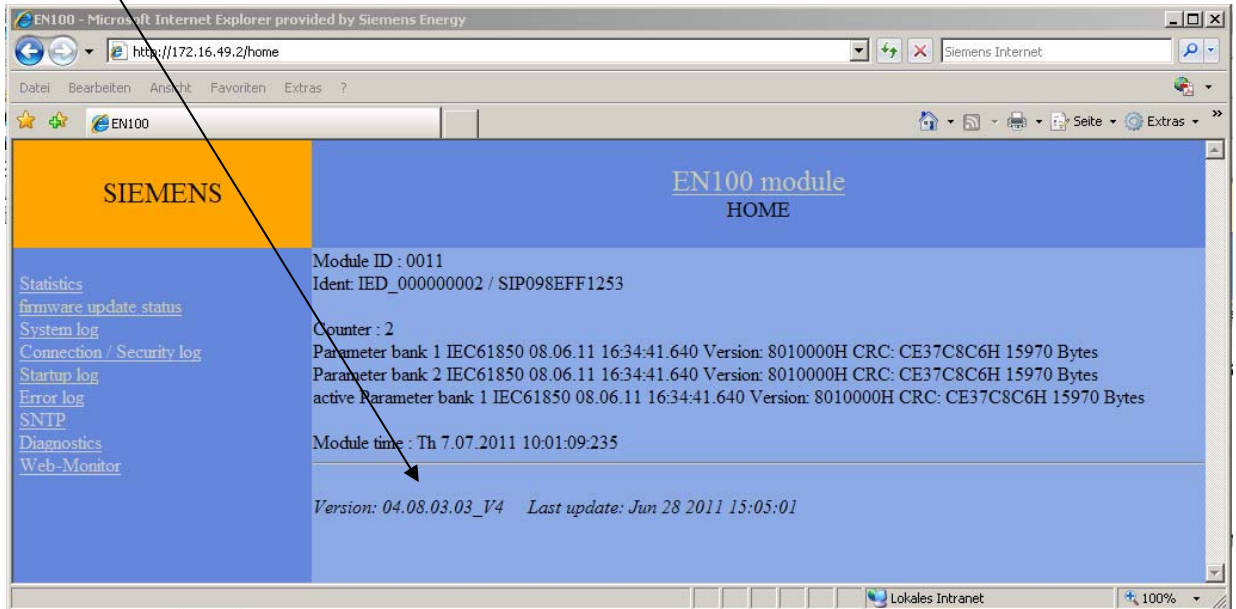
EN100 - Microsoft Internet Explorer provided by Siemens Energy

http://172.16.49.2/home

Siemens Internet

Datei Bearbeiten Ansicht Favoriten Extras ?

EN100

Seite Extras

SIEMENS

EN100 module
HOME

Statistics
firmware update status
System log
Connection / Security log
Startup log
Error log
SNTP
Diagnostics
Web-Monitor

Module ID : 0011
Ident: IED_000000002 / SIP098EFF1253

Counter : 2
Parameter bank 1 IEC61850 08.06.11 16:34:41.640 Version: 8010000H CRC: CE37C8C6H 15970 Bytes
Parameter bank 2 IEC61850 08.06.11 16:34:41.640 Version: 8010000H CRC: CE37C8C6H 15970 Bytes
active Parameter bank 1 IEC61850 08.06.11 16:34:41.640 Version: 8010000H CRC: CE37C8C6H 15970 Bytes

Module time : Th 7.07.2011 10:01:09:235

Version: 04.08.03.03_V4 Last update: Jun 28 2011 15:05:01

Lokales Intranet

100%